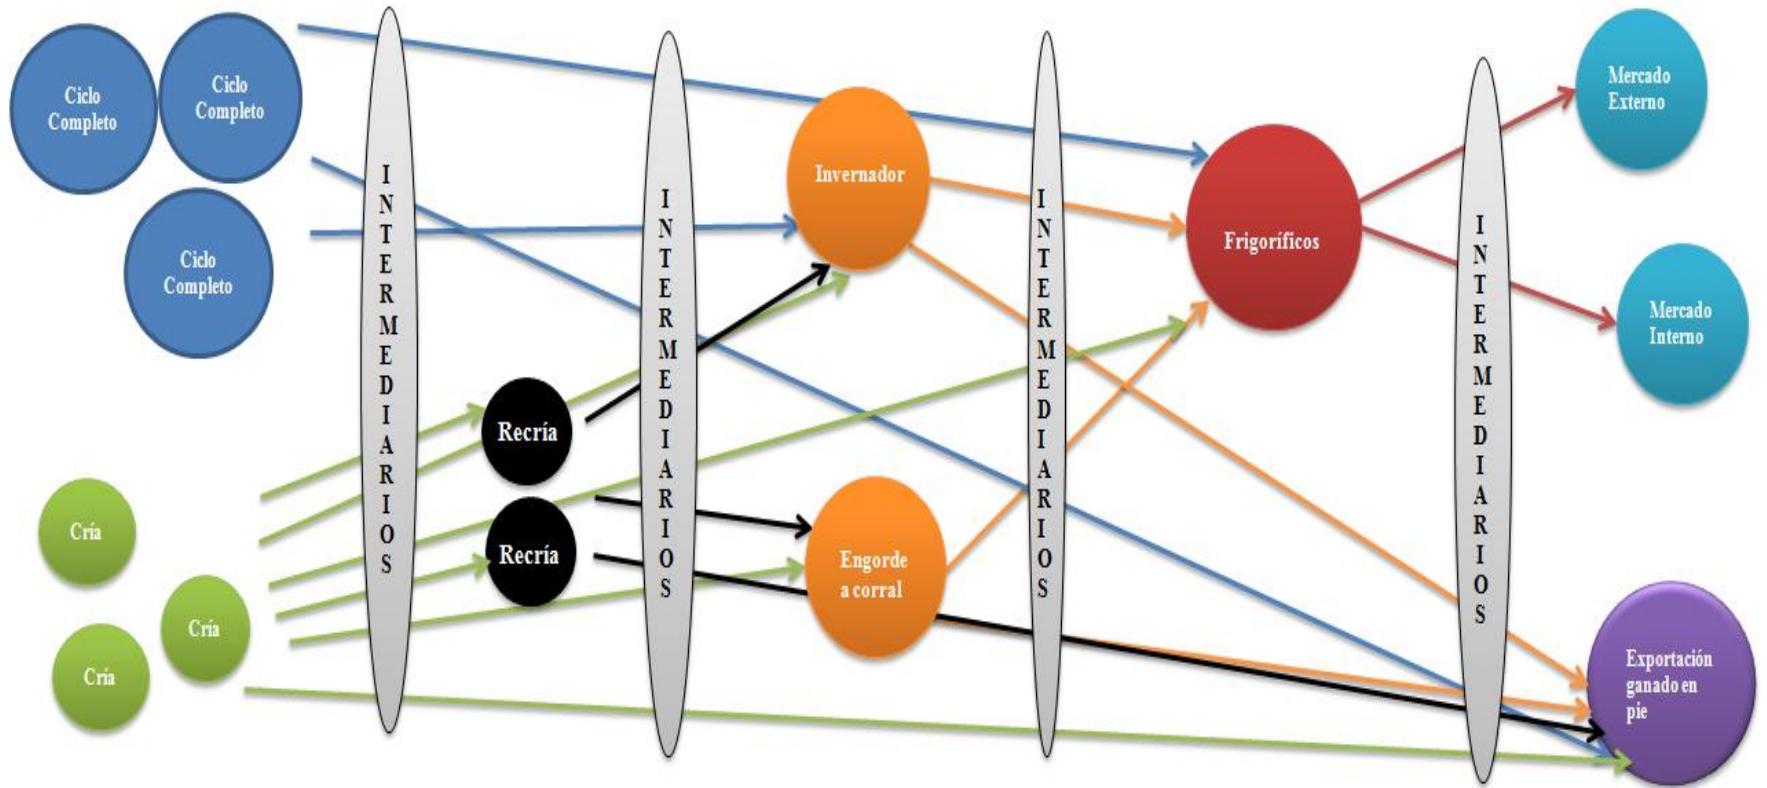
Ciclo Completo

Ciclo Completo

Ciclo Completo

INTERMEDIARIOS

Recría

Recría

Cría

Cría

Cría

INTERMEDIARIOS

Invernador

Engorde a corral

INTERMEDIARIOS

Frigoríficos

INTERMEDIARIOS

Mercado Externo

Mercado Interno

Exportación ganado en pie